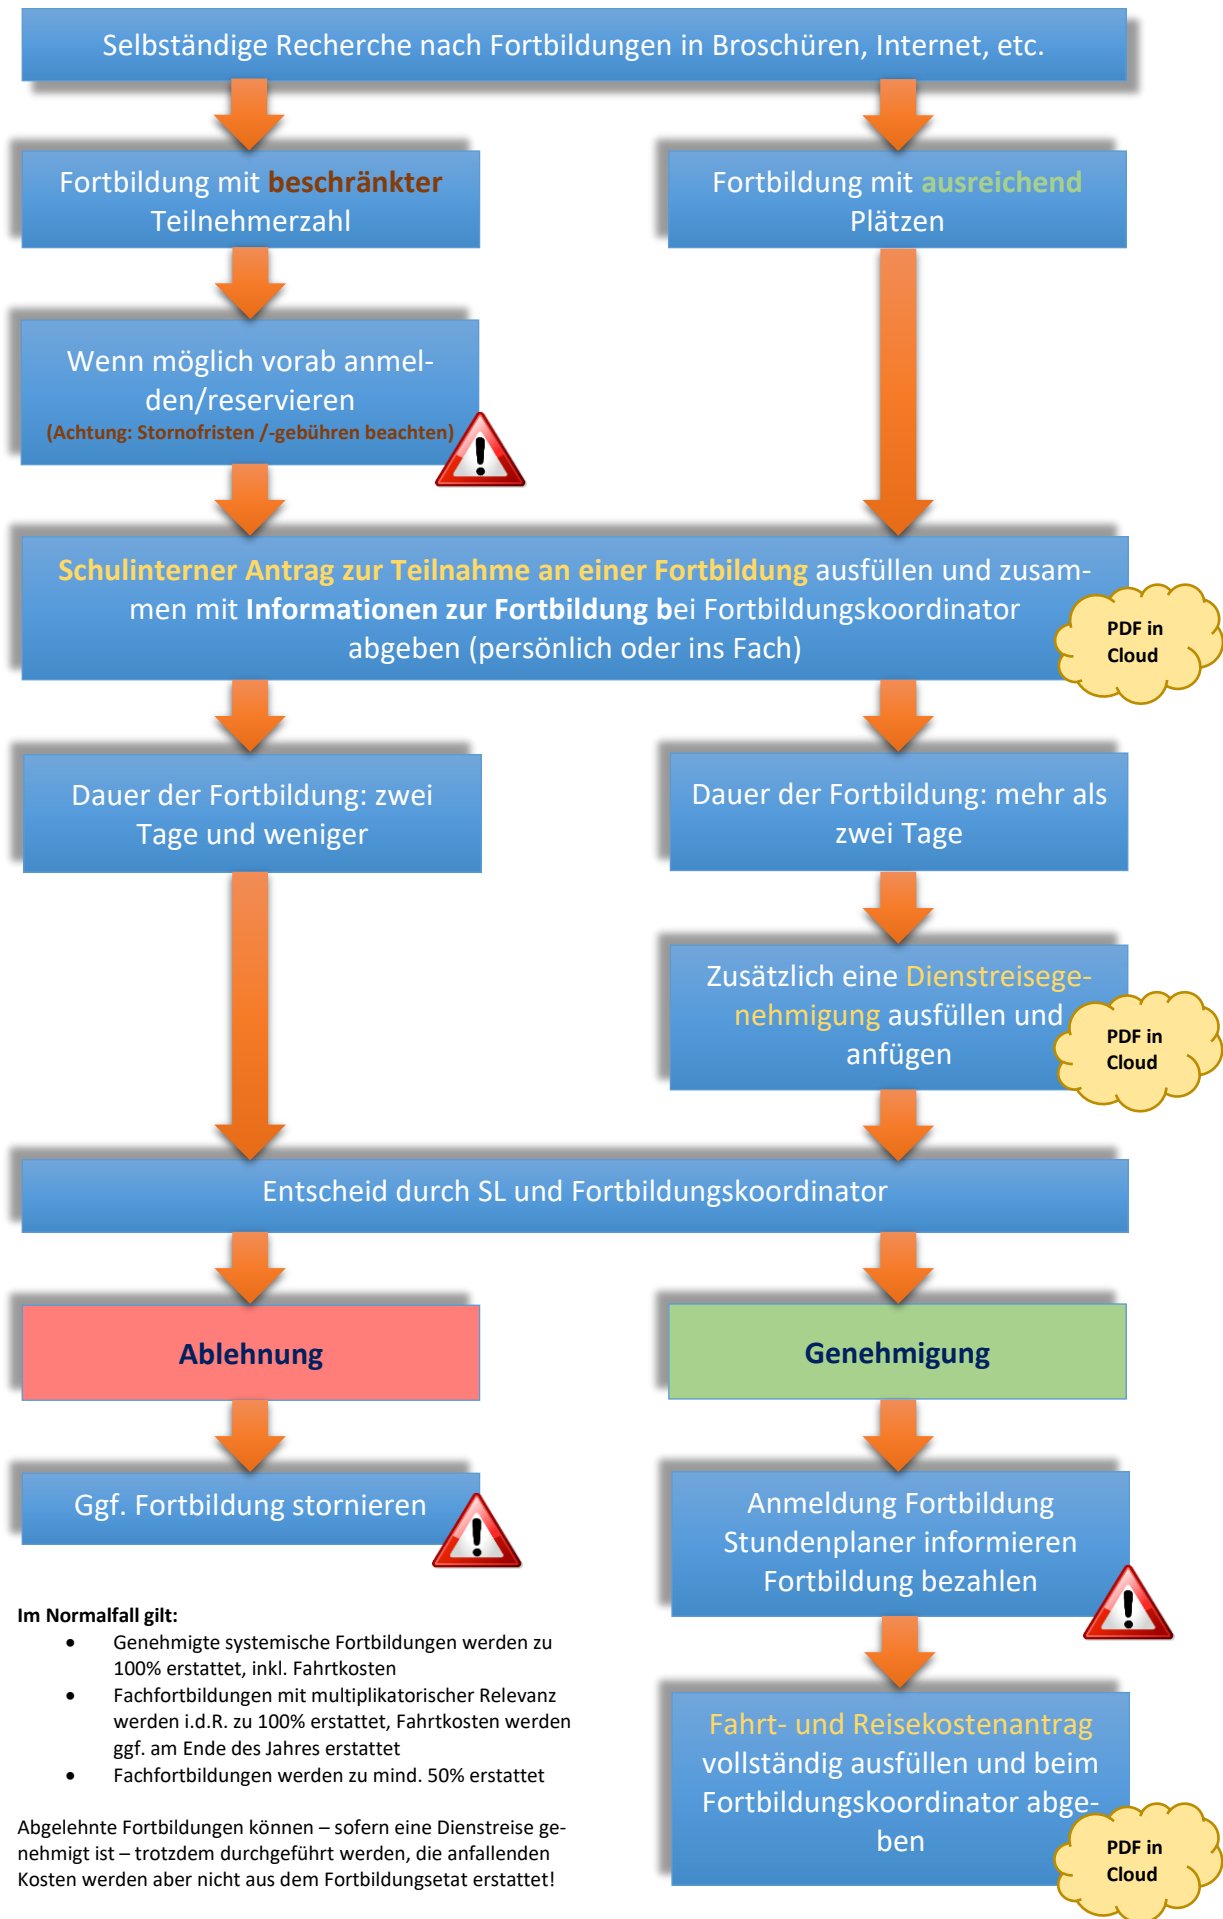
Selbständige Recherche nach Fortbildungen in Broschüren, Internet, etc.

Fortbildung mit beschränkter Teilnehmerzahl

Fortbildung mit ausreichend Plätzen

Wenn möglich vorab anmelden/reservieren
(Achtung: Stornofristen /-gebühren beachten)

Schulinterner Antrag zur Teilnahme an einer Fortbildung ausfüllen und zusammen mit Informationen zur Fortbildung bei Fortbildungskoordinator abgeben (persönlich oder ins Fach)

PDF in Cloud

Dauer der Fortbildung: zwei Tage und weniger

Dauer der Fortbildung: mehr als zwei Tage

Zusätzlich eine Dienstreisegenehmigung ausfüllen und anfügen

PDF in Cloud

Entscheid durch SL und Fortbildungskoordinator

Ablehnung

Genehmigung

Ggf. Fortbildung stornieren

Anmeldung Fortbildung
Stundenplaner informieren
Fortbildung bezahlen

Im Normalfall gilt:
• Genehmigte systemische Fortbildungen werden zu 100% erstattet, inkl. Fahrtkosten
• Fachfortbildungen mit multiplikatorischer Relevanz werden i.d.R. zu 100% erstattet, Fahrtkosten werden ggf. am Ende des Jahres erstattet
• Fachfortbildungen werden zu mind. 50% erstattet

Abgelehnte Fortbildungen können – sofern eine Dienstreise genehmigt ist – trotzdem durchgeführt werden, die anfallenden Kosten werden aber nicht aus dem Fortbildungsetat erstattet!

Fahrt- und Reisekostenantrag vollständig ausfüllen und beim Fortbildungskoordinator abgeben

PDF in Cloud